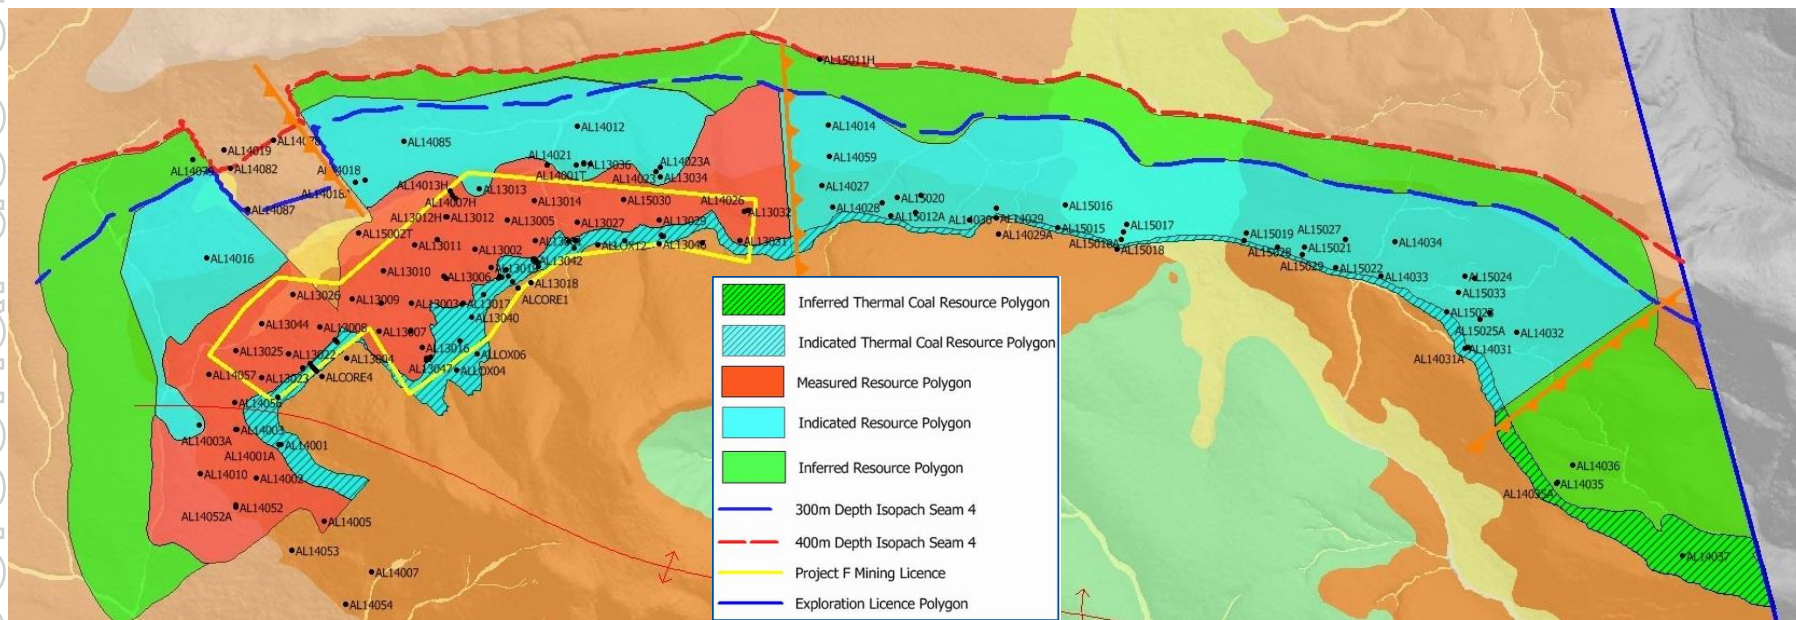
AL15011H
AL14012
AL14014
AL14085
AL14019
AL140
AL14059
AL14021
AL13036
AL14023A
AL14078
AL14082
AL14018
AL14001T
AL14023
AL13034
AL14013H
AL13013
AL14027
AL14016
AL14007H
AL13014
AL15030
AL14026
AL15020
AL14087
AL14028
AL15012A
AL14030
AL14029
AL15016
AL13012H
AL13012
AL13005
AL13027
AL13029
AL13032
AL15002T
AL15015
AL15017
AL14029A
AL13011
AL13002
AL13045
AL13031
AL15019
AL15027
AL14016
AL13042
AL15018A
AL15018
AL15028
AL15021
AL14034
AL13010
AL13006
AL13018
AL15029
AL15022
AL14033
AL15024
AL13026
AL13009
AL13003
AL13017
ALCORE1
AL15033
AL13040
AL15026
AL13044
AL13008
AL13007
AL15025A
AL14032
AL13025
AL13022
AL13004
AL13016
ALLOX06
AL14031
AL14057
AL13023
ALCORE4
AL13047
ALLOX04
AL14031A
AL14056
AL14003
AL14003A
AL14001
AL14001A
AL14010
AL14002
AL14036
AL14035
AL14035A
AL14052
AL14052A
AL14005
AL14053
AL14037
AL14007
AL14054

Inferred Thermal Coal Resource Polygon
Indicated Thermal Coal Resource Polygon
Measured Resource Polygon
Indicated Resource Polygon
Inferred Resource Polygon
300m Depth Isopach Seam 4
400m Depth Isopach Seam 4
Project F Mining Licence
Exploration Licence Polygon